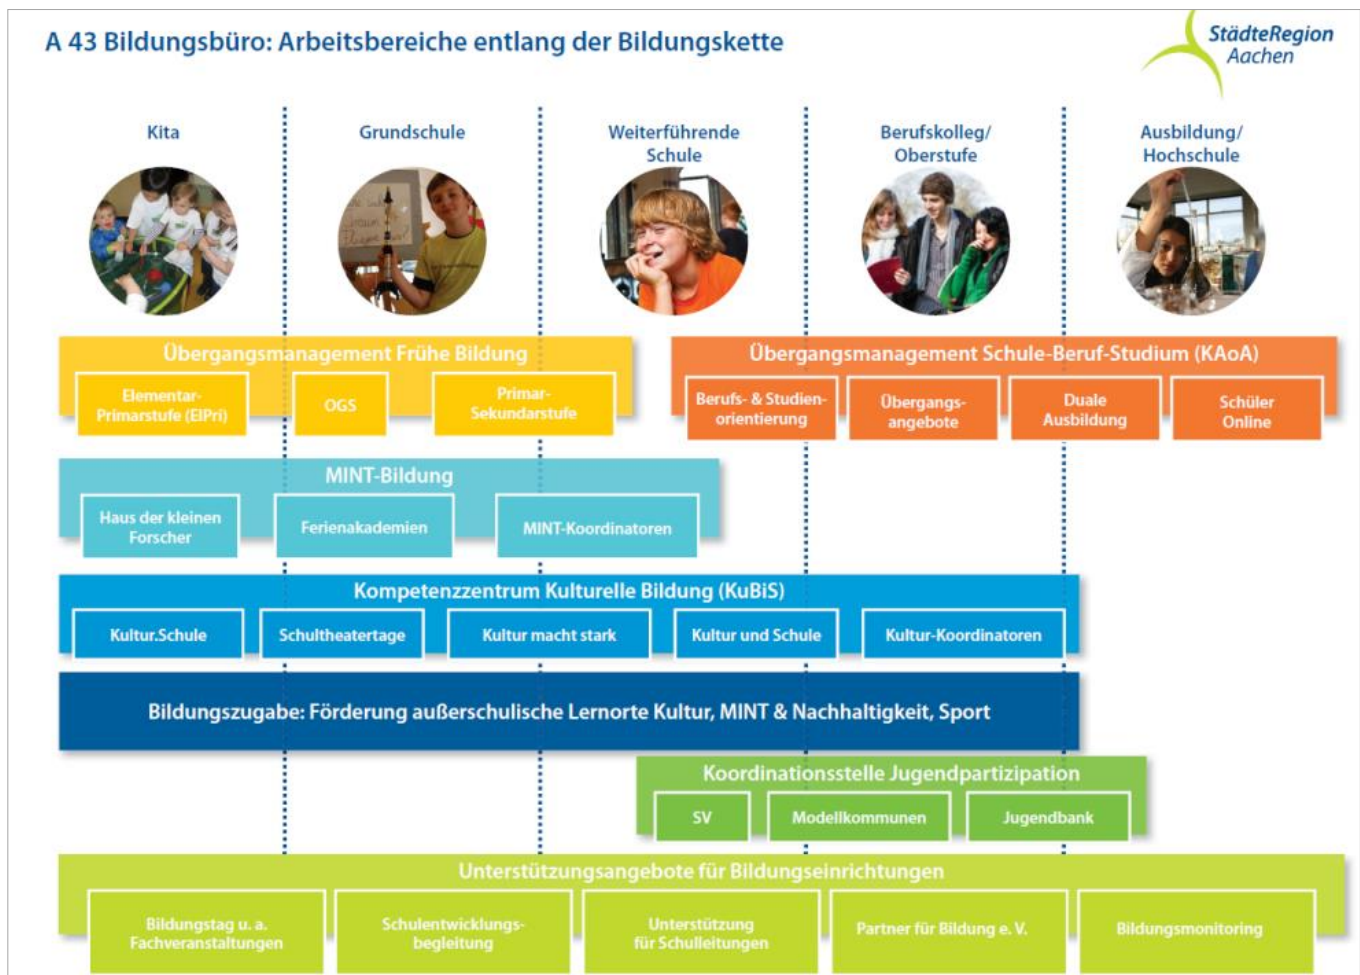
A 43 Bildungsbüro: Arbeitsbereiche entlang der Bildungskette

StädteRegion Aachen

Kita

Grundschule

Weiterführende Schule

Berufskolleg/ Oberstufe

Ausbildung/ Hochschule

Übergangsmanagement Frühe Bildung

Elementar-Primarstufe (ElPri)

OGS

Primar-Sekundarstufe

Übergangsmanagement Schule-Beruf-Studium (KAoA)

Berufs- & Studienorientierung

Übergangsangebote

Duale Ausbildung

Schüler Online

MINT-Bildung

Haus der kleinen Forscher

Ferienakademien

MINT-Koordinatoren

Kompetenzzentrum Kulturelle Bildung (KuBiS)

Kultur.Schule

Schultheatertage

Kultur macht stark

Kultur und Schule

Kultur-Koordinatoren

Bildungszugabe: Förderung außerschulische Lernorte Kultur, MINT & Nachhaltigkeit, Sport

Koordinationsstelle Jugendpartizipation

SV

Modellkommunen

Jugendbank

Unterstützungsangebote für Bildungseinrichtungen

Bildungstag u. a. Fachveranstaltungen

Schulentwicklungsbegleitung

Unterstützung für Schulleitungen

Partner für Bildung e. V.

Bildungsmonitoring